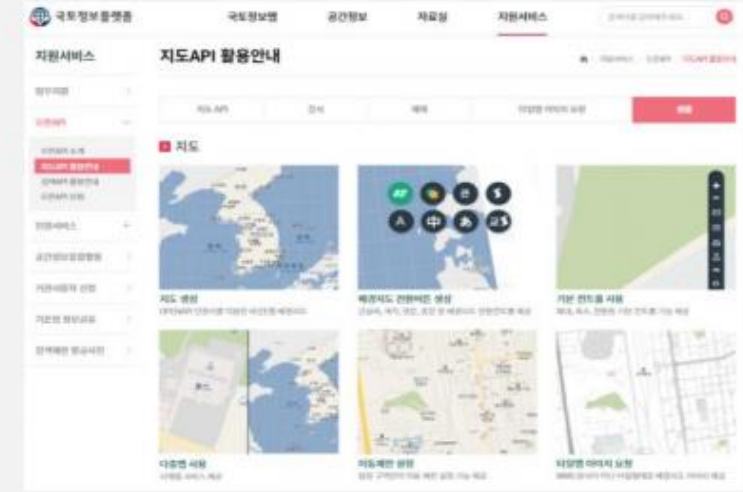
국토정보플랫폼

국토정보맵 공간정보 자료실 지원서비스

지원서비스

지도API 활용안내

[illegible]

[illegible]

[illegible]

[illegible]

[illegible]

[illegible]

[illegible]

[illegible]

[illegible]

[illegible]

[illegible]

지도API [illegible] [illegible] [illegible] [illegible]

지도

AP 관 S A 中

지도 생성

배경지도 전환버튼 생성

기본 컨트롤 사용

다중맵 사용

이동제한 설정

타일맵 이미지 요청